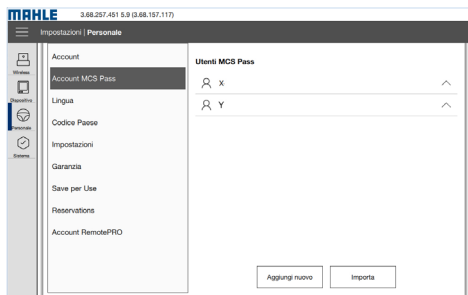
MAHLE 3.68.257.451 5.9 (3.68.157.117)

Impostazioni | Personale

Wireless
Dispositivo
Personale
Sistema

Account
Account MCS Pass
Lingua
Codice Paese
Impostazioni
Garanzia
Save per Use
Reservations
Account RemotePRO

Utenti MCS Pass
X
Y

Aggiungi nuovo
Importa